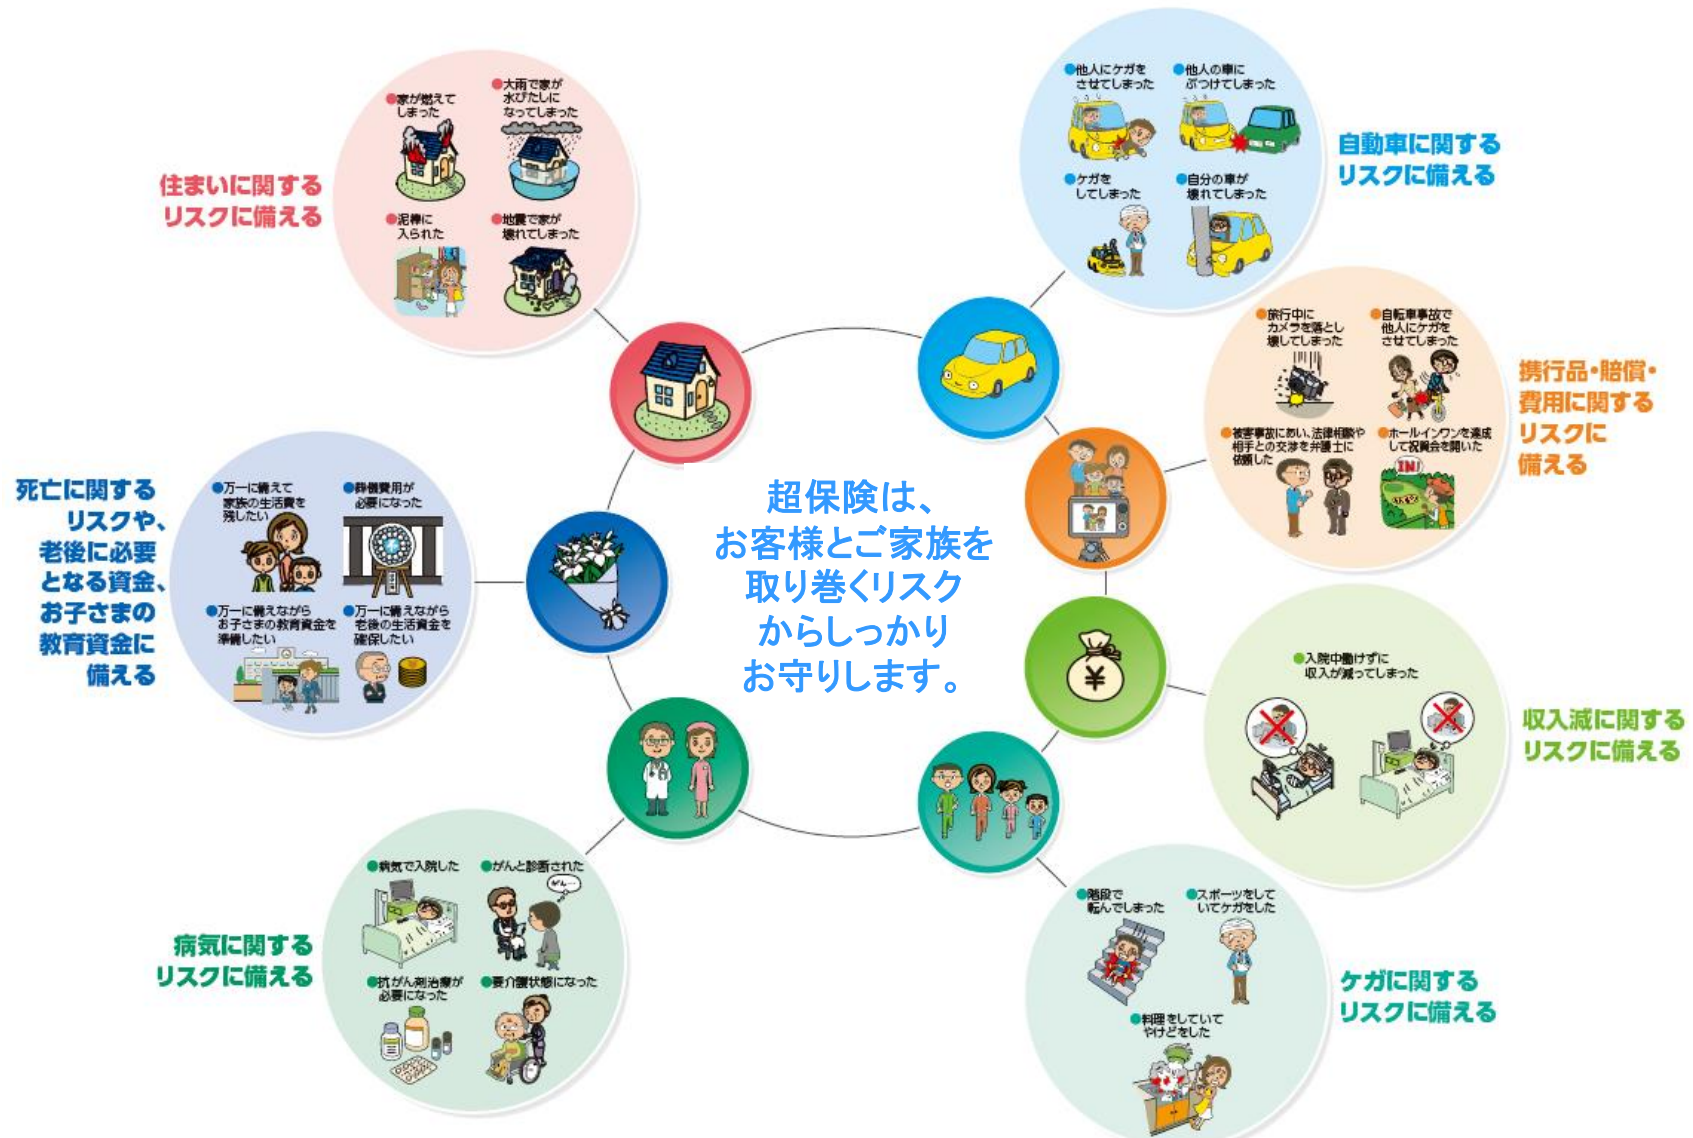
超保険は、
お客様とご家族を
取り巻くリスク
からしっかり
お守りします。

住まいに関する
リスクに備える

●家が燃えてしまった
●大雨で家が水びたしになってしまった
●泥棒に入られた
●地震で家が壊れてしまった

自動車に関する
リスクに備える

●他人にケガをさせてしまった
●他人の車にぶつけてしまった
●ケガをしてしまった
●自分の車が壊れてしまった

携行品・賠償・
費用に関する
リスクに
備える

●旅行中にカメラを落とし壊してしまった
●自転車事故で他人にケガをさせてしまった
●被害事故にあい、法律相談や相手との交渉を弁護士に依頼した
●ホールインワンを達成して祝賀会を開いた

死亡に関する
リスクや、
老後に必要
となる資金、
お子さまの
教育資金に
備える

●万一に備えて家族の生活費を残したい
●葬儀費用が必要になった
●万一に備えながらお子さまの教育資金を準備したい
●万一に備えながら老後の生活資金を確保したい

収入減に関する
リスクに備える

●入院中働けずに収入が減ってしまった

病気に関する
リスクに備える

●病気で入院した
●がんと診断された
●抗がん剤治療が必要になった
●要介護状態になった

ケガに関する
リスクに備える

●階段で転んでしまった
●スポーツをしていてケガをした
●料理をしていてやけどをした